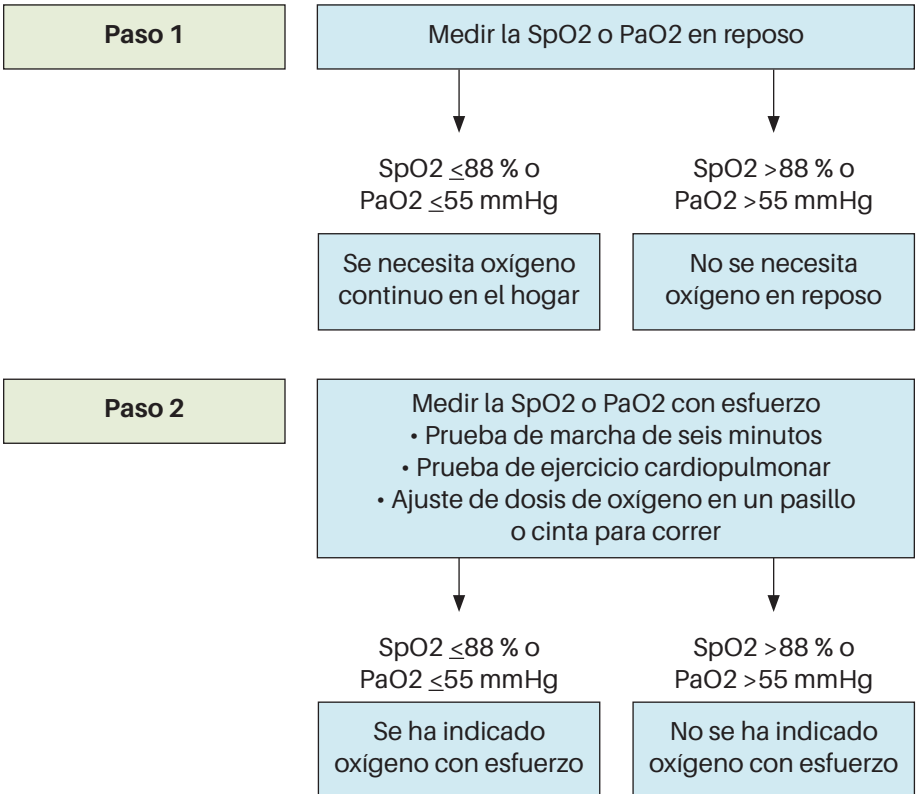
Paso 1

Medir la SpO2 o PaO2 en reposo

SpO2 $\leq$88 % o PaO2 $\leq$55 mmHg

Se necesita oxígeno continuo en el hogar

SpO2 >88 % o PaO2 >55 mmHg

No se necesita oxígeno en reposo

Paso 2

Medir la SpO2 o PaO2 con esfuerzo
• Prueba de marcha de seis minutos
• Prueba de ejercicio cardiopulmonar
• Ajuste de dosis de oxígeno en un pasillo o cinta para correr

SpO2 $\leq$88 % o PaO2 $\leq$55 mmHg

Se ha indicado oxígeno con esfuerzo

SpO2 >88 % o PaO2 >55 mmHg

No se ha indicado oxígeno con esfuerzo